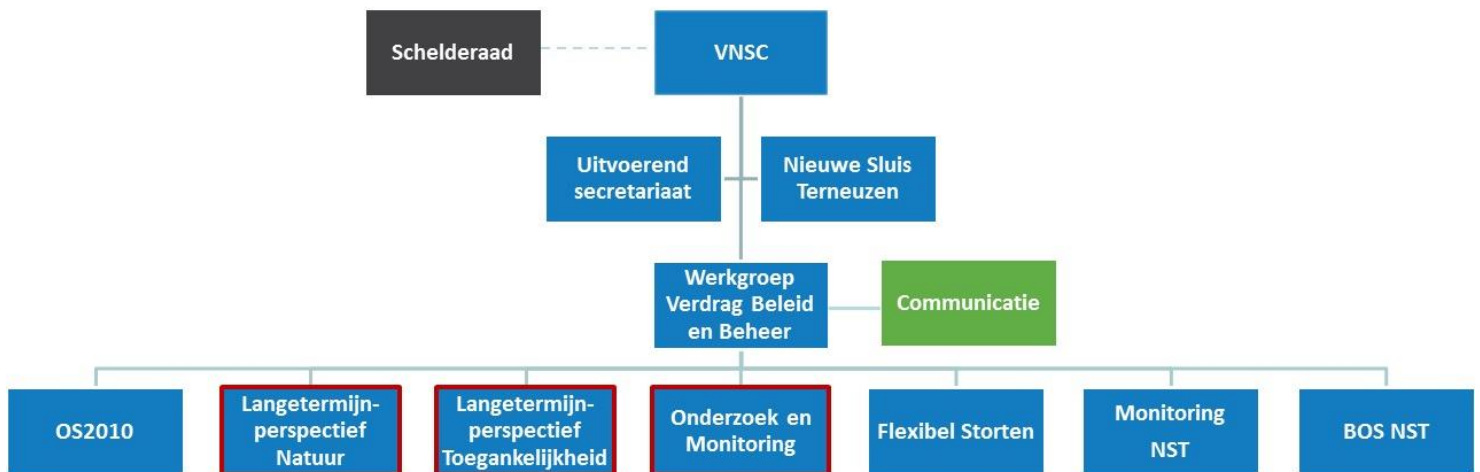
Schelderaad

VNSC

Uitvoerend secretariaat

Nieuwe Sluis Terneuzen

Werkgroep Verdrag Beleid en Beheer

Communicatie

OS2010

Langetermijn-perspectief Natuur

Langetermijn-perspectief Toegankelijkheid

Onderzoek en Monitoring

Flexibel Storten

Monitoring NST

BOS NST